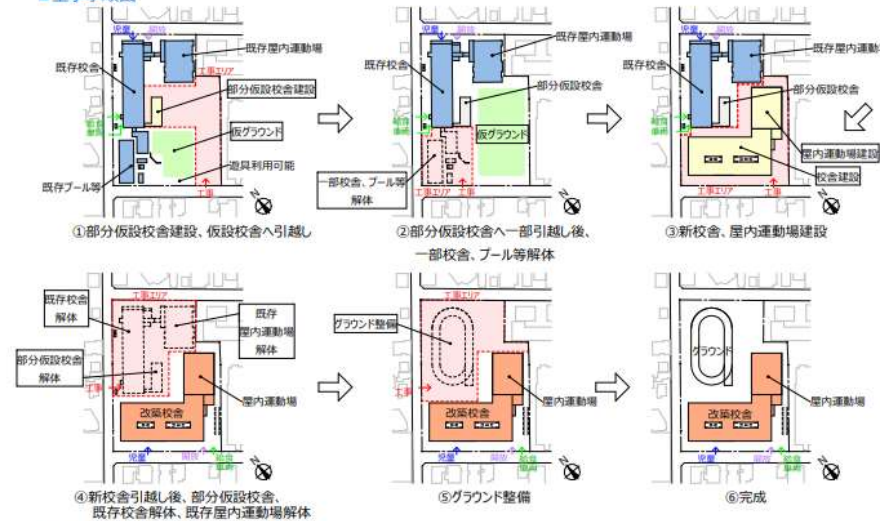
児童 門扉

既存屋内運動場

既存校舎

工事エリア

部分仮設校舎建設

給食搬入

仮グラウンド

遊具利用可能

既存プール等

工事

①部分仮設校舎建設、仮設校舎へ引越し

児童 門扉

既存屋内運動場

既存校舎

部分仮設校舎

仮グラウンド

一部校舎、プール等解体

工事エリア

②部分仮設校舎へ一部引越し後、一部校舎、プール等解体

児童 門扉

既存屋内運動場

既存校舎

部分仮設校舎

屋内運動場建設

校舎建設

工事エリア

工事

③新校舎、屋内運動場建設

工事エリア

既存校舎解体

既存屋内運動場解体

部分仮設校舎解体

工事

屋内運動場

改築校舎

児童 門扉 給食搬入

④新校舎引越し後、部分仮設校舎、既存校舎解体、既存屋内運動場解体

工事エリア

グラウンド整備

屋内運動場

改築校舎

児童 門扉 給食搬入

⑤グラウンド整備

グラウンド

屋内運動場

改築校舎

児童 門扉 給食搬入

⑥完成